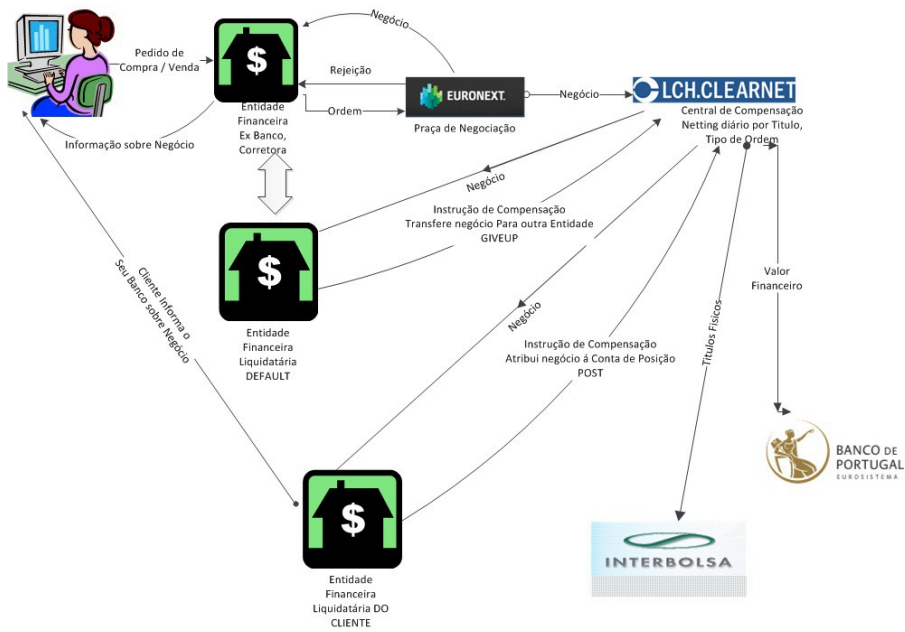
Pedido de Compra / Venda

$

Entidade Financeira Ex Banco, Corretora

Negócio

Rejeição

Ordem

EURONEXT.

Praça de Negociação

Negócio

LCH.CLEARNET

Central de Compensação Netting diário por Titulo, Tipo de Ordem

Informação sobre Negócio

Negócio

Instrução de Compensação Transfere negócio Para outra Entidade GIVEUP

$

Entidade Financeira Liquidatária DEFAULT

Cliente Informa o Seu Banco sobre Negócio

Negócio

Instrução de Compensação Atribui negócio á Conta de Posição POST

Titulos Fisicos

Valor Financeiro

BANCO DE PORTUGAL EUROSISTEMA

$

Entidade Financeira Liquidatária DO CLIENTE

INTERBOLSA